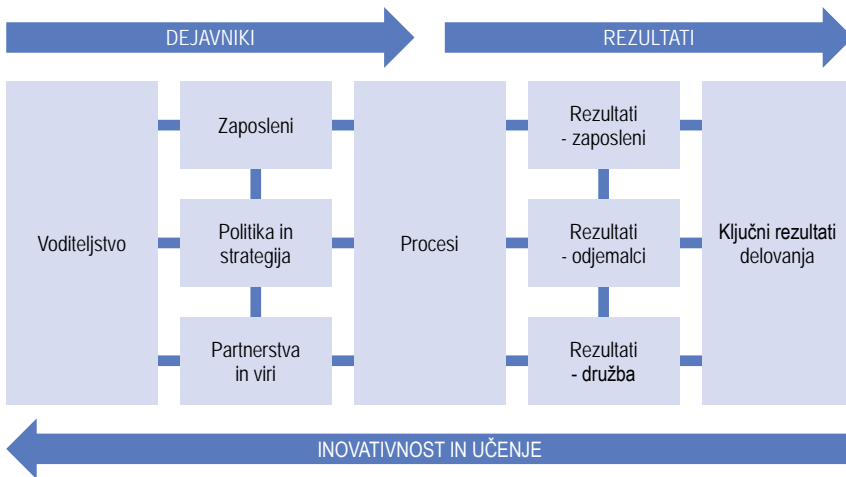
DEJAVNIKI

REZULTATI

Voditeljstvo

Zaposleni

Politika in strategija

Partnerstva in viri

Procesi

Rezultati - zaposleni

Rezultati - odjemalci

Rezultati - družba

Ključni rezultati delovanja

INOVATIVNOST IN UČENJE